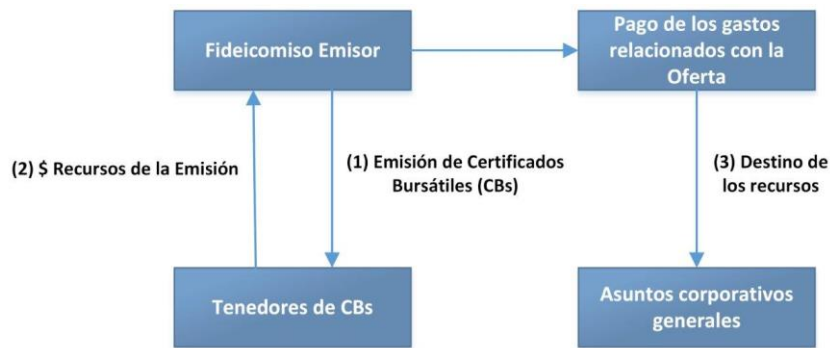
Fideicomiso Emisor

Pago de los gastos relacionados con la Oferta

(2) $ Recursos de la Emisión

(1) Emisión de Certificados Bursátiles (CBs)

(3) Destino de los recursos

Tenedores de CBs

Asuntos corporativos generales